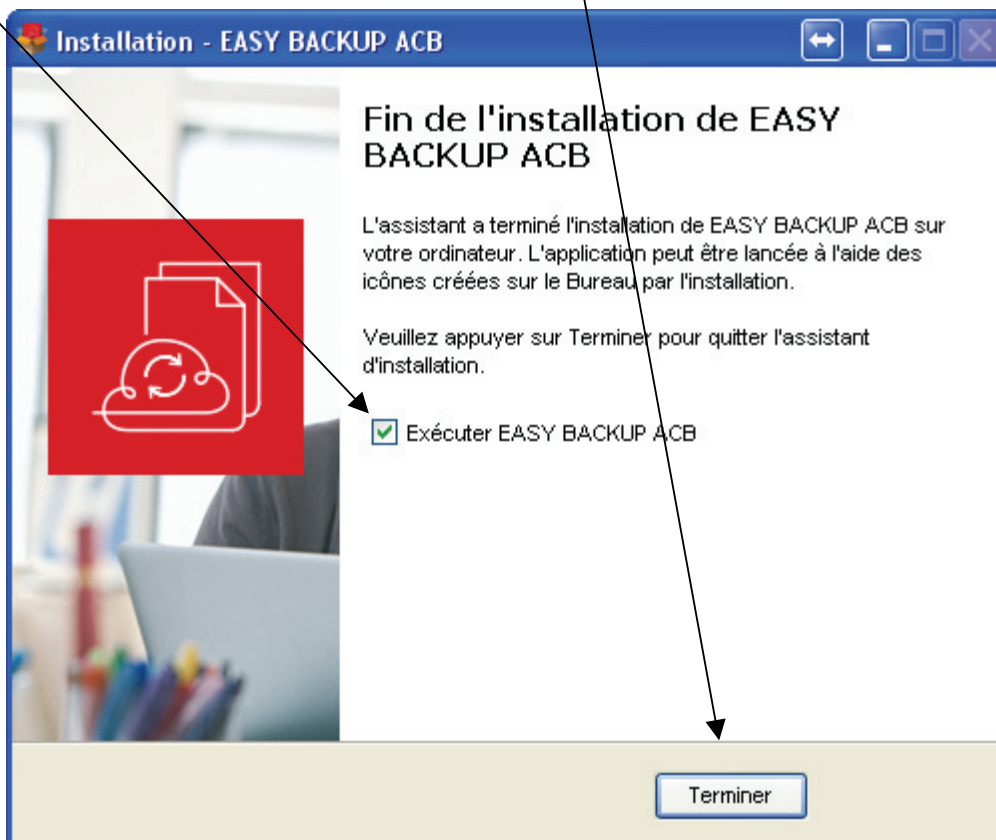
Installation - EASY BACKUP ACB

Fin de l'installation de EASY BACKUP ACB

L'assistant a terminé l'installation de EASY BACKUP ACB sur votre ordinateur. L'application peut être lancée à l'aide des icônes créées sur le Bureau par l'installation.

Veuillez appuyer sur Terminer pour quitter l'assistant d'installation.

Exécuter EASY BACKUP ACB

Terminer